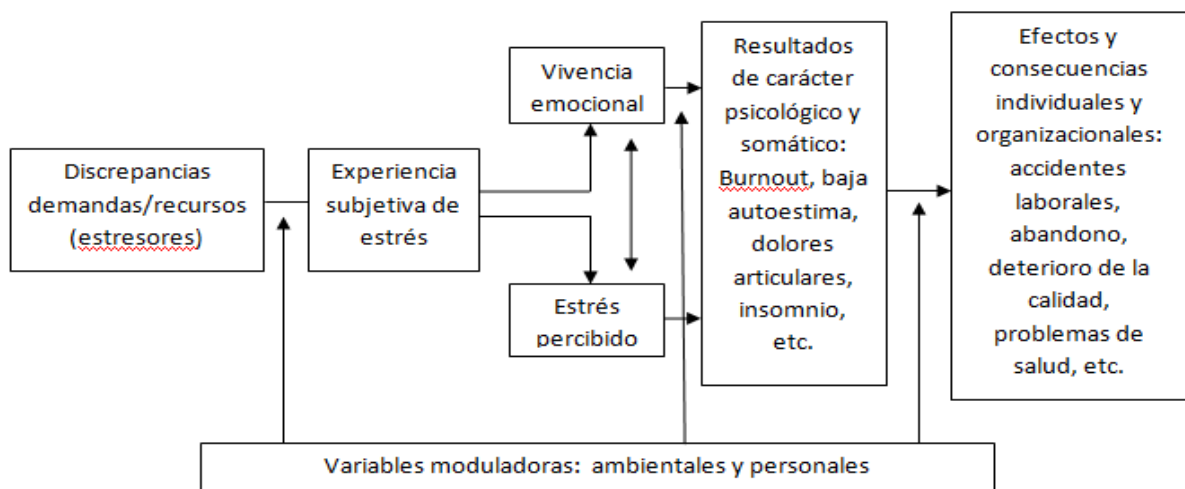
Discrepancias demandas/recursos (estresores)

Experiencia subjetiva de estrés

Vivencia emocional

Estrés percibido

Resultados de carácter psicológico y somático: Burnout, baja autoestima, dolores articulares, insomnio, etc.

Efectos y consecuencias individuales y organizacionales: accidentes laborales, abandono, deterioro de la calidad, problemas de salud, etc.

Variables moduladoras: ambientales y personales